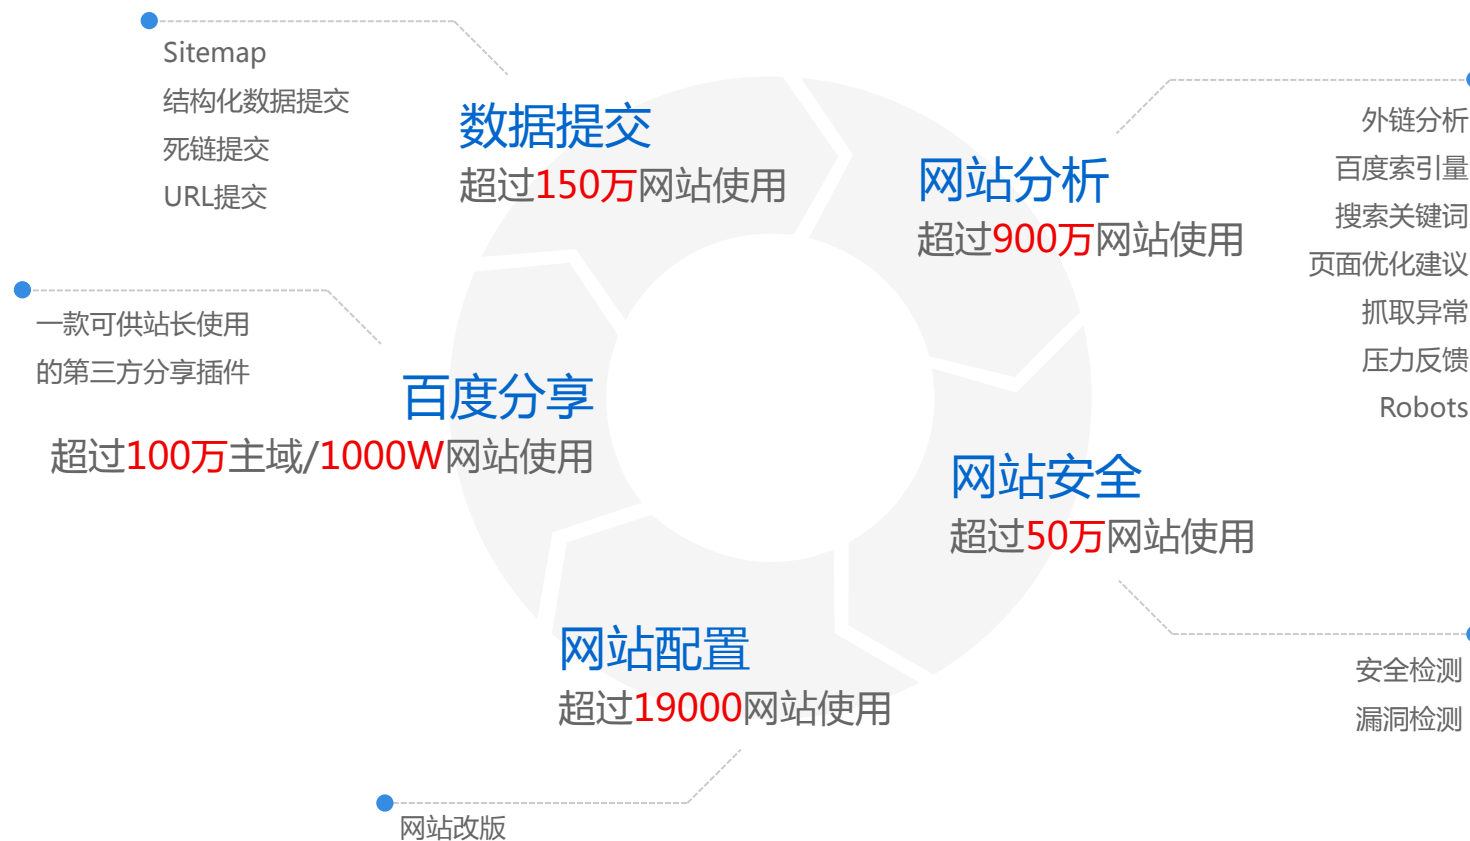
Sitemap
结构化数据提交
死链提交
URL提交

数据提交
超过150万网站使用

网站分析
超过900万网站使用

外链分析
百度索引量
搜索关键词
页面优化建议
抓取异常
压力反馈
Robots

一款可供站长使用
的第三方分享插件

百度分享
超过100万主域/1000W网站使用

网站安全
超过50万网站使用

安全检测
漏洞检测

网站配置
超过19000网站使用

网站改版